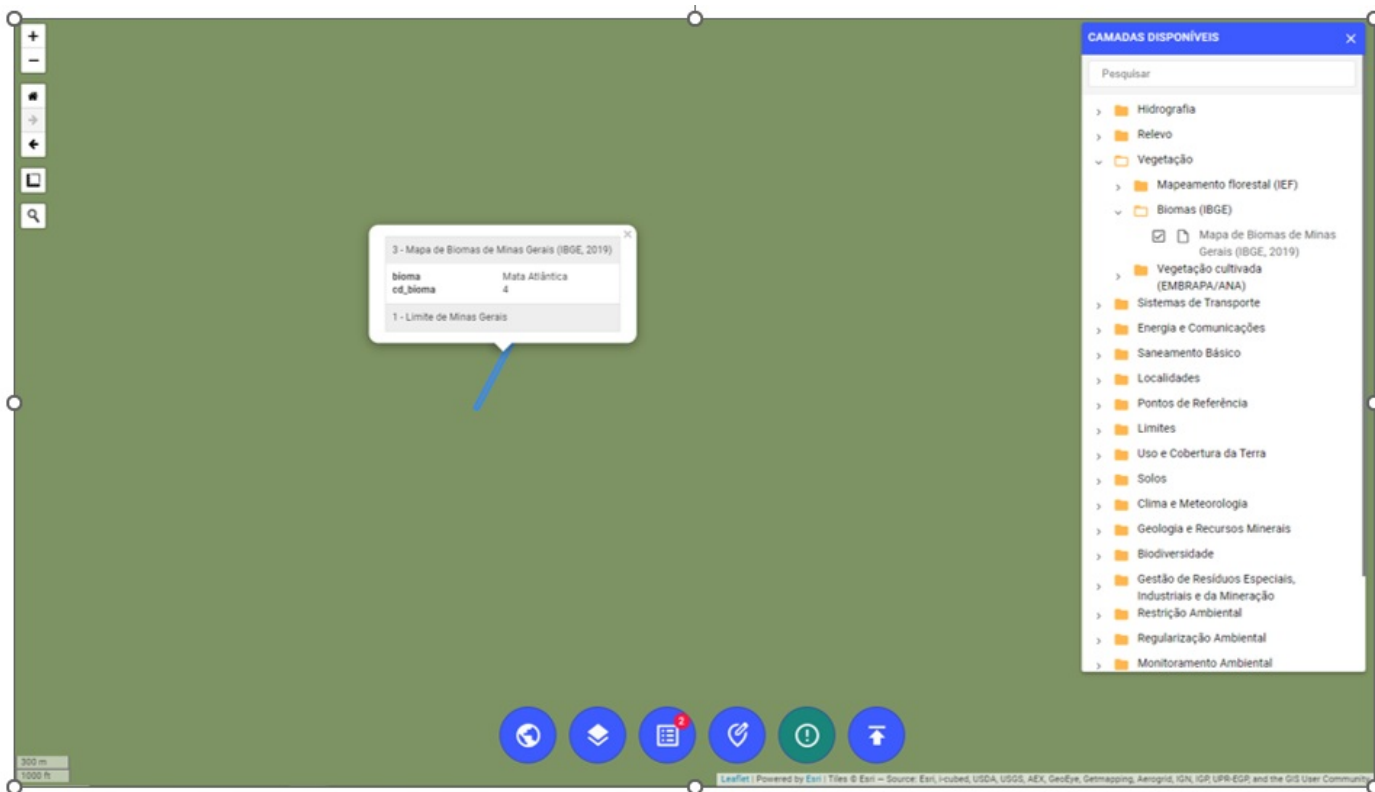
+
−

3 - Mapa de Biomas de Minas Gerais (IBGE, 2019)

| | |
|---|---|
| bioma | Mata Atlântica |
| cd_bioma | 4 |

1 - Limite de Minas Gerais

CAMADAS DISPONÍVEIS ×

Pesquisar

Hidrografia
Relevo
Vegetação
Mapeamento florestal (IEF)
Biomas (IBGE)
Mapa de Biomas de Minas Gerais (IBGE, 2019)
Vegetação cultivada (EMBRAPA/ANA)
Sistemas de Transporte
Energia e Comunicações
Saneamento Básico
Localidades
Pontos de Referência
Limites
Uso e Cobertura da Terra
Solos
Clima e Meteorologia
Geologia e Recursos Minerais
Biodiversidade
Gestão de Resíduos Especiais, Industriais e da Mineração
Restrição Ambiental
Regularização Ambiental
Monitoramento Ambiental

2

300 m
1000 ft

Leaflet | Powered by Esri | Tiles © Esri — Source: Esri, i-cubed, USDA, USGS, AEX, GeoEye, Getmapping, Aerogrid, IGN, IGP, UPR-EGP, and the GIS User Community